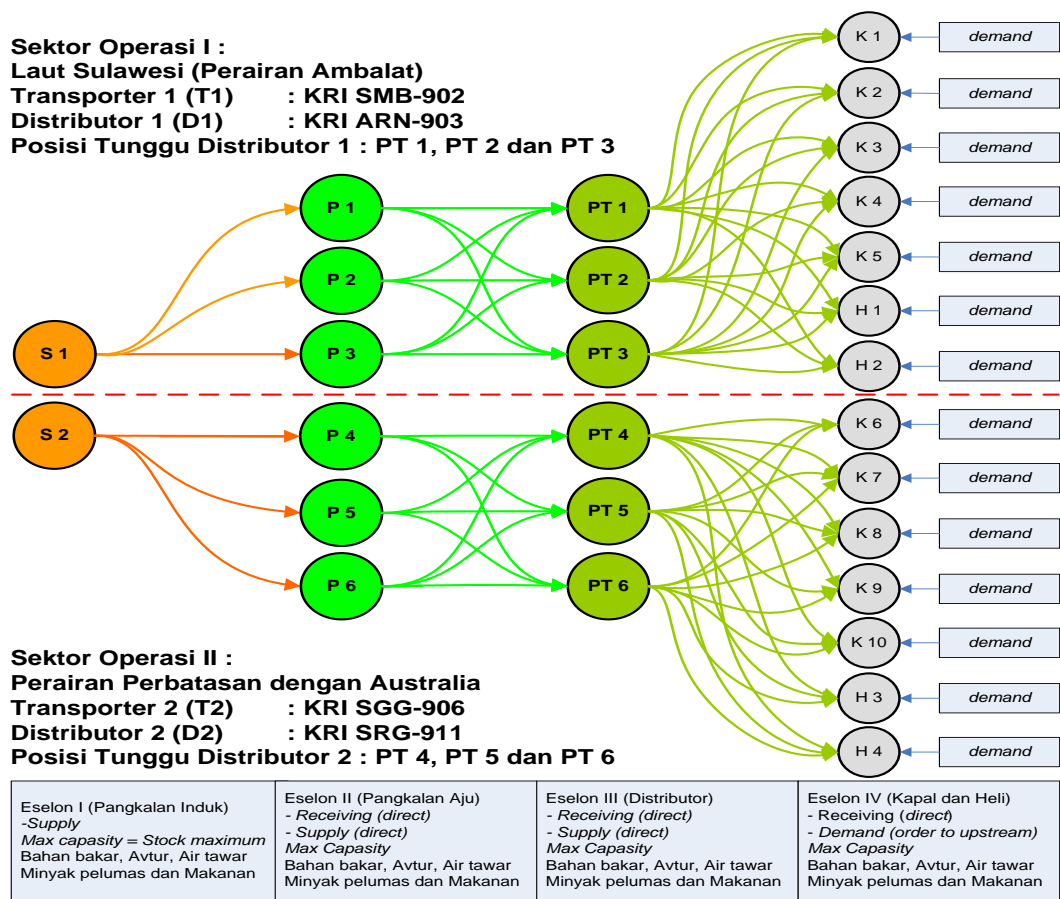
Sektor Operasi I :
Laut Sulawesi (Perairan Ambalat)
Transporter 1 (T1) : KRI SMB-902
Distributor 1 (D1) : KRI ARN-903
Posisi Tunggu Distributor 1 : PT 1, PT 2 dan PT 3

K 1 demand
K 2 demand
K 3 demand
K 4 demand
K 5 demand
H 1 demand
H 2 demand

P 1
P 2
P 3
PT 1
PT 2
PT 3
S 1

S 2
P 4
P 5
P 6
PT 4
PT 5
PT 6

K 6 demand
K 7 demand
K 8 demand
K 9 demand
K 10 demand
H 3 demand
H 4 demand

Sektor Operasi II :
Perairan Perbatasan dengan Australia
Transporter 2 (T2) : KRI SGG-906
Distributor 2 (D2) : KRI SRG-911
Posisi Tunggu Distributor 2 : PT 4, PT 5 dan PT 6

| Eselon I (Pangkalan Induk) -Supply Max capasity = Stock maximum Bahan bakar, Avtur, Air tawar Minyak pelumas dan Makanan | Eselon II (Pangkalan Aju) - Receiving (direct) - Supply (direct) Max Capasity Bahan bakar, Avtur, Air tawar Minyak pelumas dan Makanan | Eselon III (Distributor) - Receiving (direct) - Supply (direct) Max Capasity Bahan bakar, Avtur, Air tawar Minyak pelumas dan Makanan | Eselon IV (Kapal dan Heli) - Receiving (direct) - Demand (order to upstream) Max Capasity Bahan bakar, Avtur, Air tawar Minyak pelumas dan Makanan |
|---|---|---|---|